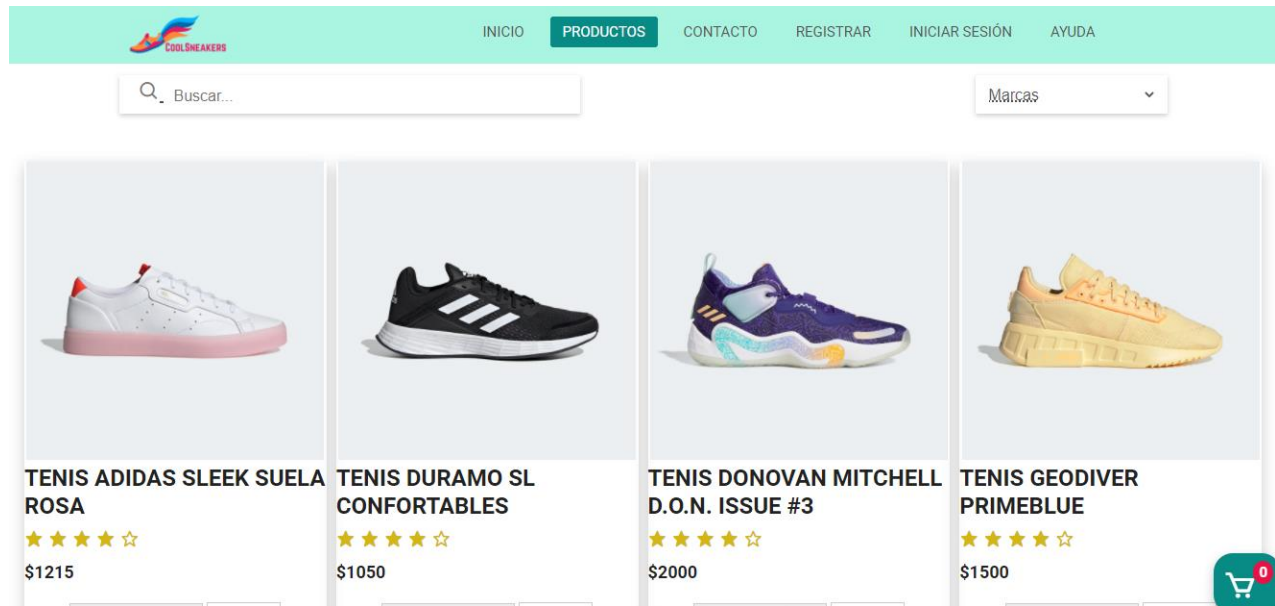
COOLSNEAKERS

INICIO PRODUCTOS CONTACTO REGISTRAR INICIAR SESIÓN AYUDA

Buscar...

Marcas

TENIS ADIDAS SLEEK SUELA ROSA
★★★★☆
$1215

TENIS DURAMO SL CONFORTABLES
★★★★☆
$1050

TENIS DONOVAN MITCHELL D.O.N. ISSUE #3
★★★★☆
$2000

TENIS GEODIVER PRIMEBLUE
★★★★☆
$1500

0